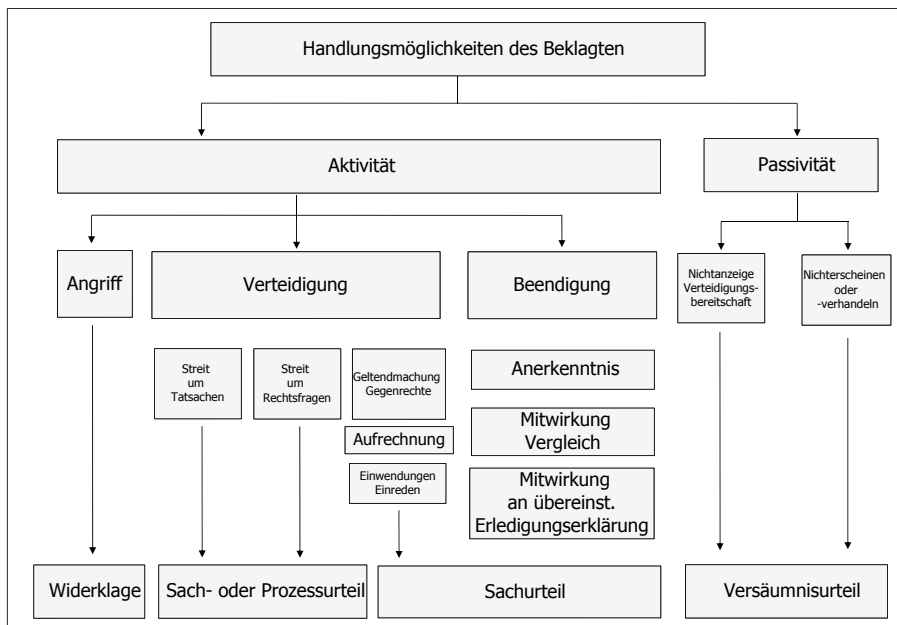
Handlungsmöglichkeiten des Beklagten

Aktivität

Passivität

Angriff

Verteidigung

Beendigung

Nichtanzeige Verteidigungsbereitschaft

Nichterscheinen oder -verhandeln

Streit um Tatsachen

Streit um Rechtsfragen

Geltendmachung Gegenrechte

Aufrechnung

Einwendungen Einreden

Anerkenntnis

Mitwirkung Vergleich

Mitwirkung an übereinst. Erledigungserklärung

Widerklage

Sach- oder Prozessurteil

Sachurteil

Versäumnisurteil